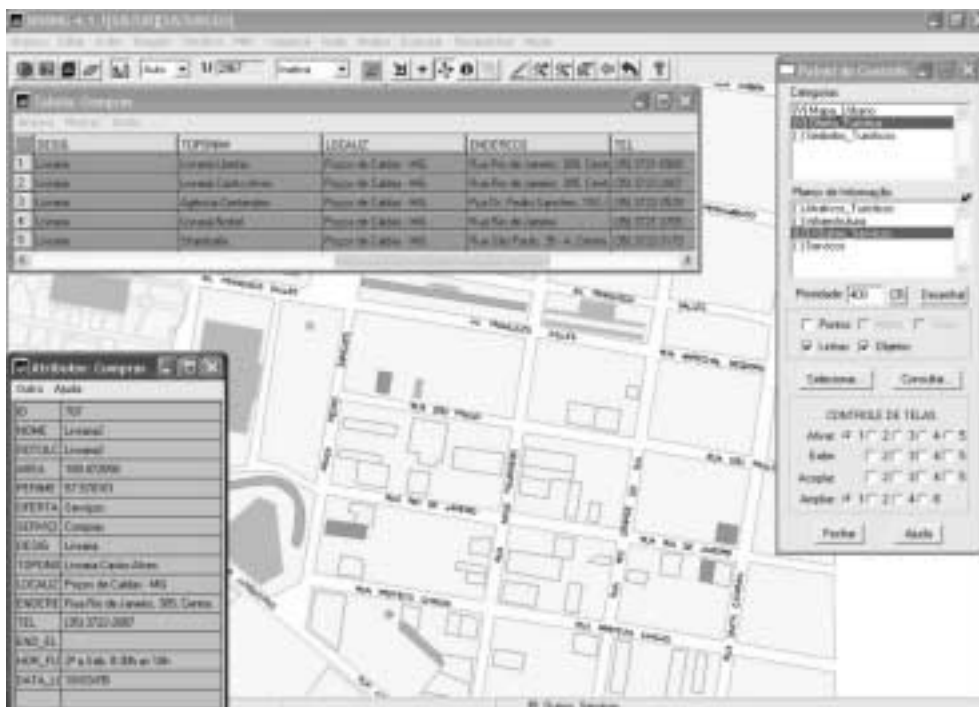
Auto 1/ 2567

Tabela: Compras

| | DESIG | TOPONIMI | LOCALIZ | ENDERECO | TEL |
|---|---|---|---|---|---|
| 1 | Livraria | Livraria Liberdas | Poços de Caldas - MG | Rua Rio de Janeiro, 385, Centr | (35) 3722-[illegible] |
| 2 | Livraria | Livraria Carlos Alves | Poços de Caldas - MG | Rua Rio de Janeiro, 385, Centr | (35) 3722-2087 |
| 3 | Livraria | Agência Gerberdes | Poços de Caldas - MG | Rua Dr. Pedro Sanches, 1 | (35) 3722-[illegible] |
| 4 | Livraria | Livraria Anibal | Poços de Caldas - MG | Rua Rio de Janeiro | (35) 3721-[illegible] |
| 5 | Livraria | Shopitalia | Poços de Caldas - MG | Rua São Paulo, 35 - A, Centro | (35) 3722-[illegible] |

Atributos: Compras
Outros Ajuda

| | |
|---|---|
| ID | 707 |
| NOME | Livraria1 |
| ROTULO | Livraria1 |
| AREA | 169.672656 |
| PERIME | 57.575193 |
| OFERTA | Serviços |
| SERVICO | Compras |
| DESIG | Livraria |
| TOPONIMI | Livraria Carlos Alves |
| LOCALIZ | Poços de Caldas - MG |
| ENDERE | Rua Rio de Janeiro, 385, Centro |
| TEL | (35) 3722-2087 |
| END_EL | |
| HOR_FU | 2ª a 6ab. 8:30h as 18h |
| DATA_U | 18/03/05 |

Painel de Controle
Categorias
Mapa_Urbano
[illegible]
Unidades_Turisticas

Planos de Informação
Atrativos_Turisticos
Infraestrutura
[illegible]
Serviços

Prioridade 400 Desenhar
Pontos Linhas Objetos
Selecionar Consultar...
CONTROLE DE TELAS
Ativar 1 2 3 4 5
Exibir 2 3 4 5
Acoplar 2 3 4 5
Ampliar 1 2 4 8
Fechar Ajuda

RUA RIO DE JANEIRO
RUA SÃO PAULO